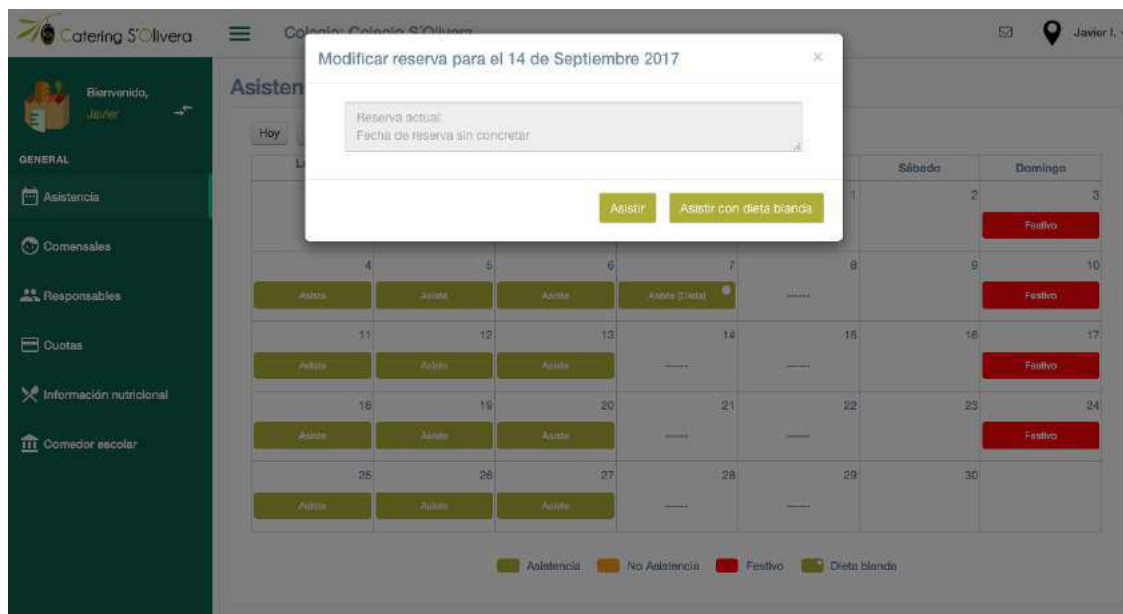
Catering S'Olivera

Colegio: Colegio S'Olivera

Javier I.

Bienvenido,
Javier

GENERAL

Asistencia

Comensales

Responsables

Cuotas

Información nutricional

Comedor escolar

Asisten

Hoy

Modificar reserva para el 14 de Septiembre 2017

×

Reserva actual:
Fecha de reserva sin concretar

Asistir

Asistir con dieta blanda

| L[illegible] | | | | | Sábado | Domingo |
|---|---|---|---|---|---|---|
| | | | | 1 | 2 | 3 Festivo |
| 4 Asiste | 5 Asiste | 6 Asiste | 7 Asiste (Dieta) | 8 ------ | 9 | 10 Festivo |
| 11 Asiste | 12 Asiste | 13 Asiste | 14 ------ | 15 ------ | 16 | 17 Festivo |
| 18 Asiste | 19 Asiste | 20 Asiste | 21 ------ | 22 ------ | 23 | 24 Festivo |
| 25 Asiste | 26 Asiste | 27 Asiste | 28 ------ | 29 ------ | 30 | |

Asistencia   No Asistencia   Festivo   Dieta blanda